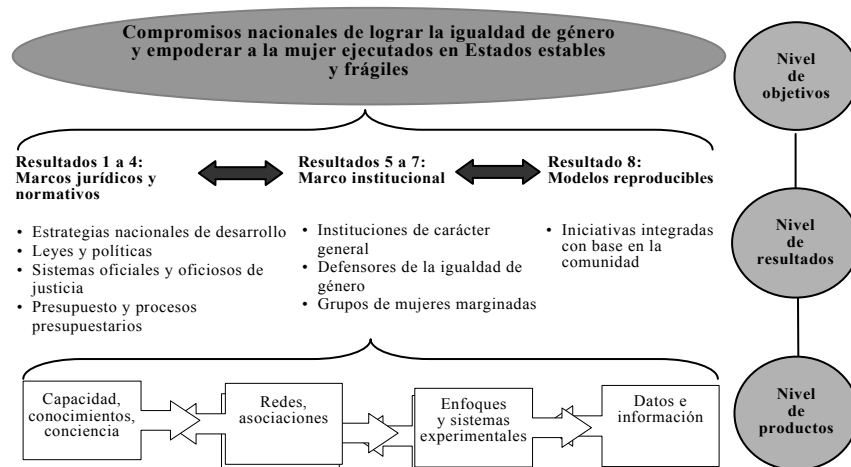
Compromisos nacionales de lograr la igualdad de género y empoderar a la mujer ejecutados en Estados estables y frágiles

Nivel de objetivos

Resultados 1 a 4: Marcos jurídicos y normativos

- Estrategias nacionales de desarrollo
- Leyes y políticas
- Sistemas oficiales y oficiosos de justicia
- Presupuesto y procesos presupuestarios

Resultados 5 a 7: Marco institucional

- Instituciones de carácter general
- Defensores de la igualdad de género
- Grupos de mujeres marginadas

Resultado 8: Modelos reproducibles

- Iniciativas integradas con base en la comunidad

Nivel de resultados

Capacidad, conocimientos, conciencia

Redes, asociaciones

Enfoques y sistemas experimentales

Datos e información

Nivel de productos